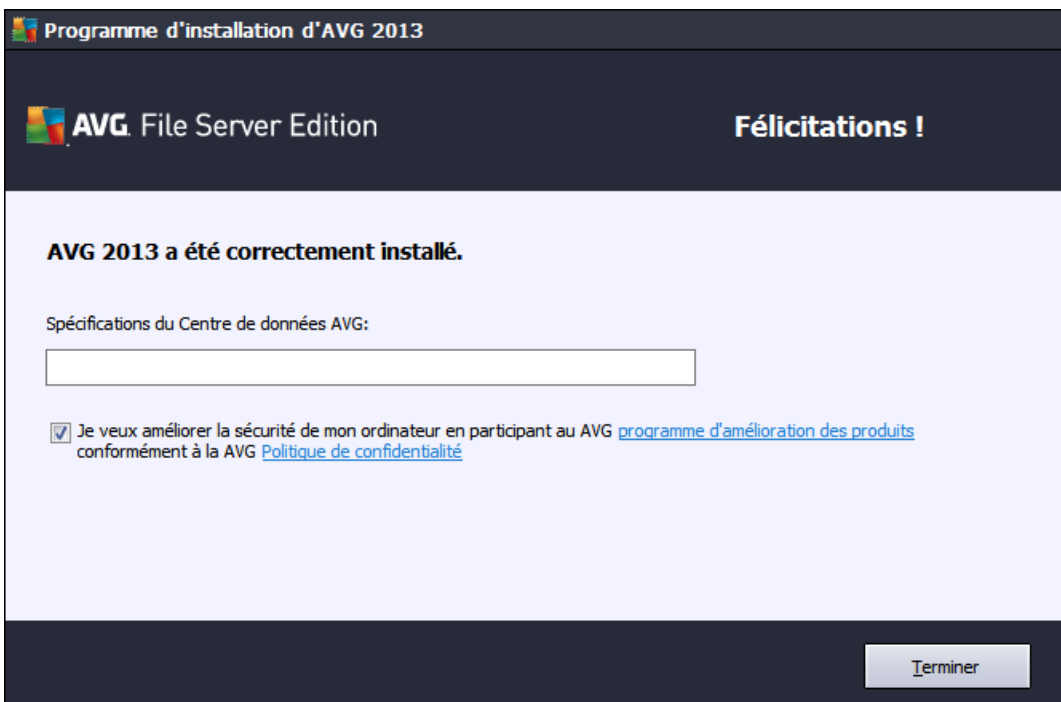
Programme d'installation d'AVG 2013

AVG. File Server Edition

Félicitations !

AVG 2013 a été correctement installé.

Spécifications du Centre de données AVG:

Je veux améliorer la sécurité de mon ordinateur en participant au AVG programme d'amélioration des produits conformément à la AVG Politique de confidentialité

Terminer